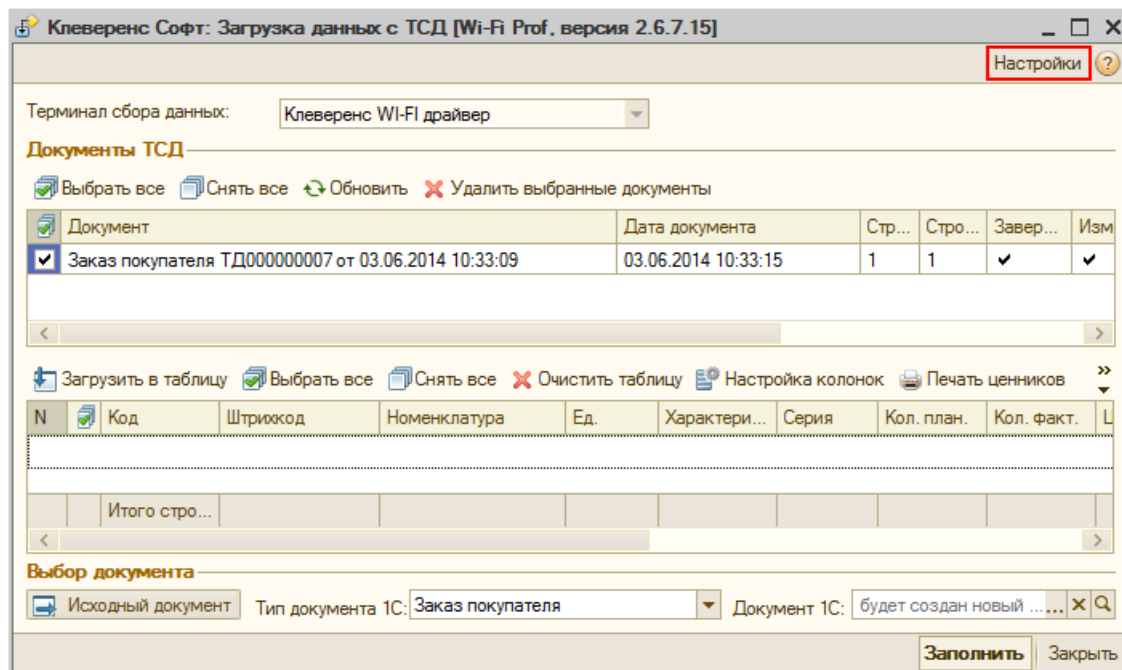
Клеверенс Софт: Загрузка данных с ТСД [Wi-Fi Prof, версия 2.6.7.15]

Настройки

Терминал сбора данных: Клеверенс WI-FI драйвер

Документы ТСД

Выбрать все Снять все Обновить Удалить выбранные документы

| | Документ | Дата документа | Стр... | Стро... | Завер... | Изм |
|---|---|---|---|---|---|---|
| ✔ | Заказ покупателя ТД000000007 от 03.06.2014 10:33:09 | 03.06.2014 10:33:15 | 1 | 1 | ✔ | ✔ |

Загрузить в таблицу Выбрать все Снять все Очистить таблицу Настройка колонок Печать ценников

| N | | Код | Штрихкод | Номенклатура | Ед. | Характери... | Серия | Кол. план. | Кол. факт. | Ц |
|---|---|---|---|---|---|---|---|---|---|---|
| | | | | | | | | | | |
| | | Итого стро... | | | | | | | | |

Выбор документа

Исходный документ Тип документа 1С: Заказ покупателя Документ 1С: будет создан новый ...

Заполнить Закрыть